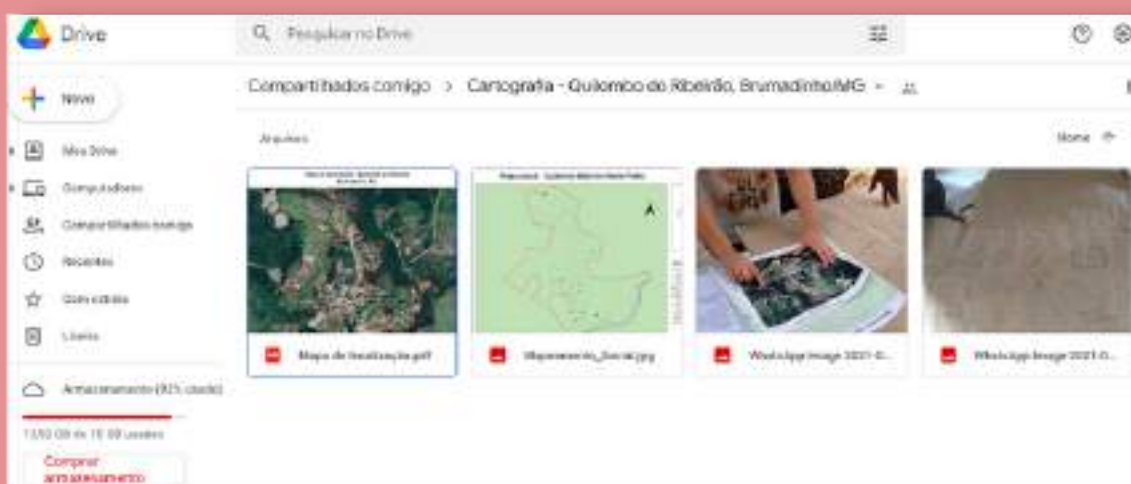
Drive

Pesquisar no Drive

Novo

Meu Drive

Computadores

Compartilhados comigo

Recentes

Com estrela

Lixeira

Armazenamento (93% usado)

13,93 GB de 15 GB usados

Comprar armazenamento

Compartilhados comigo > Cartografia - Quilombo do Ribeirão, Brumadinho/MG

Arquivos

Nome

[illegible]

Mapa de localização.pdf

Mapeamento_Social.jpg

WhatsApp Image 2021-0...

WhatsApp Image 2021-0...